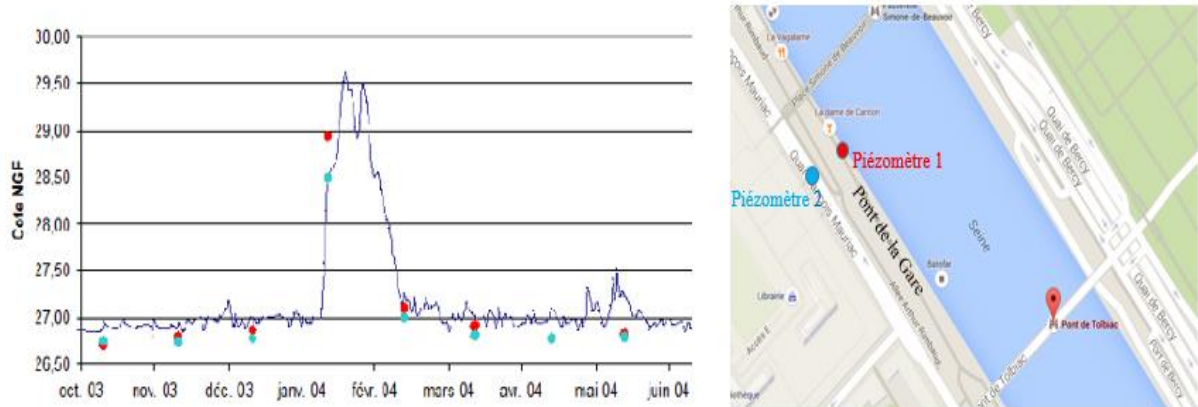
30,00
29,50
29,00
28,50
28,00
27,50
27,00
26,50

Cote NGF

oct. 03
nov. 03
déc. 03
janv. 04
févr. 04
mars 04
avr. 04
mai 04
juin 04

Passerelle Simone-de-Beauvoir
Le Vagabond
Place Simone de Beauvoir
La dame de Canton
Quai François Mauriac
Piézomètre 1
Piézomètre 2
Pont-de-la Gare
Seine
Batofar
Librairie
Allée Arthur Rimbaud
Accès E
Pont de Tolbiac
Quai de Bercy
Quai de Bercy
Quai de Bercy
Quai de Bercy
Port de Bercy
Port de Tolbiac